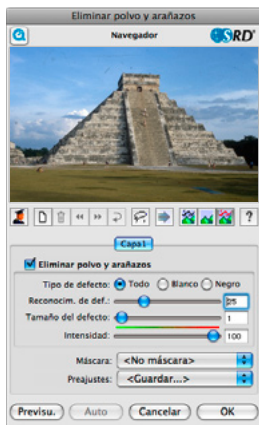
Eliminar polvo y arañazos

Navegador

SRD

?

Capa 1

Eliminar polvo y arañazos

Tipo de defecto: Todo Blanco Negro

Reconocim. de def.: 25

Tamaño del defecto: 1

Intensidad: 100

Máscara: <No máscara>

Preajustes: <Guardar...>

Previsu. Auto Cancelar OK